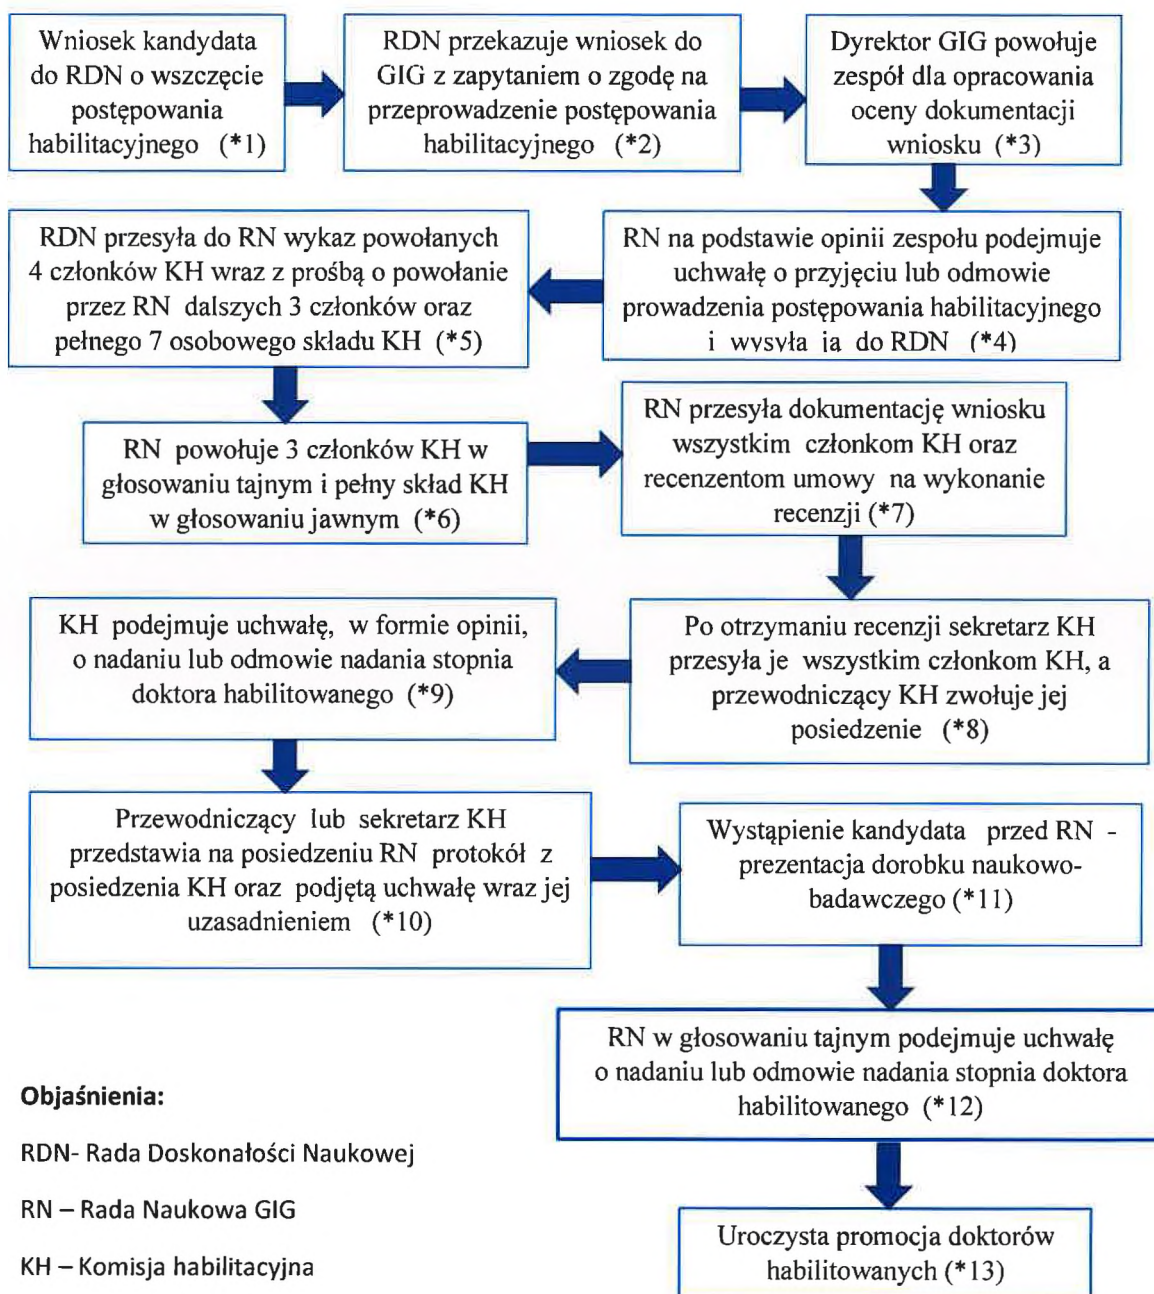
Wniosek kandydata do RDN o wszczęcie postępowania habilitacyjnego (*1)

RDN przekazuje wniosek do GIG z zapytaniem o zgodę na przeprowadzenie postępowania habilitacyjnego (*2)

Dyrektor GIG powołuje zespół dla opracowania oceny dokumentacji wniosku (*3)

RN na podstawie opinii zespołu podejmuje uchwałę o przyjęciu lub odmowie prowadzenia postępowania habilitacyjnego i wysyła ja do RDN (*4)

RDN przesyła do RN wykaz powołanych 4 członków KH wraz z prośbą o powołanie przez RN dalszych 3 członków oraz pełnego 7 osobowego składu KH (*5)

RN powołuje 3 członków KH w głosowaniu tajnym i pełny skład KH w głosowaniu jawnym (*6)

RN przesyła dokumentację wniosku wszystkim członkom KH oraz recenzentom umowy na wykonanie recenzji (*7)

Po otrzymaniu recenzji sekretarz KH przesyła je wszystkim członkom KH, a przewodniczący KH zwołuje jej posiedzenie (*8)

KH podejmuje uchwałę, w formie opinii, o nadaniu lub odmowie nadania stopnia doktora habilitowanego (*9)

Przewodniczący lub sekretarz KH przedstawia na posiedzeniu RN protokół z posiedzenia KH oraz podjętą uchwałę wraz jej uzasadnieniem (*10)

Wystąpienie kandydata przed RN - prezentacja dorobku naukowo-badawczego (*11)

RN w głosowaniu tajnym podejmuje uchwałę o nadaniu lub odmowie nadania stopnia doktora habilitowanego (*12)

Uroczysta promocja doktorów habilitowanych (*13)

Objaśnienia:

RDN- Rada Doskonałości Naukowej

RN – Rada Naukowa GIG

KH – Komisja habilitacyjna